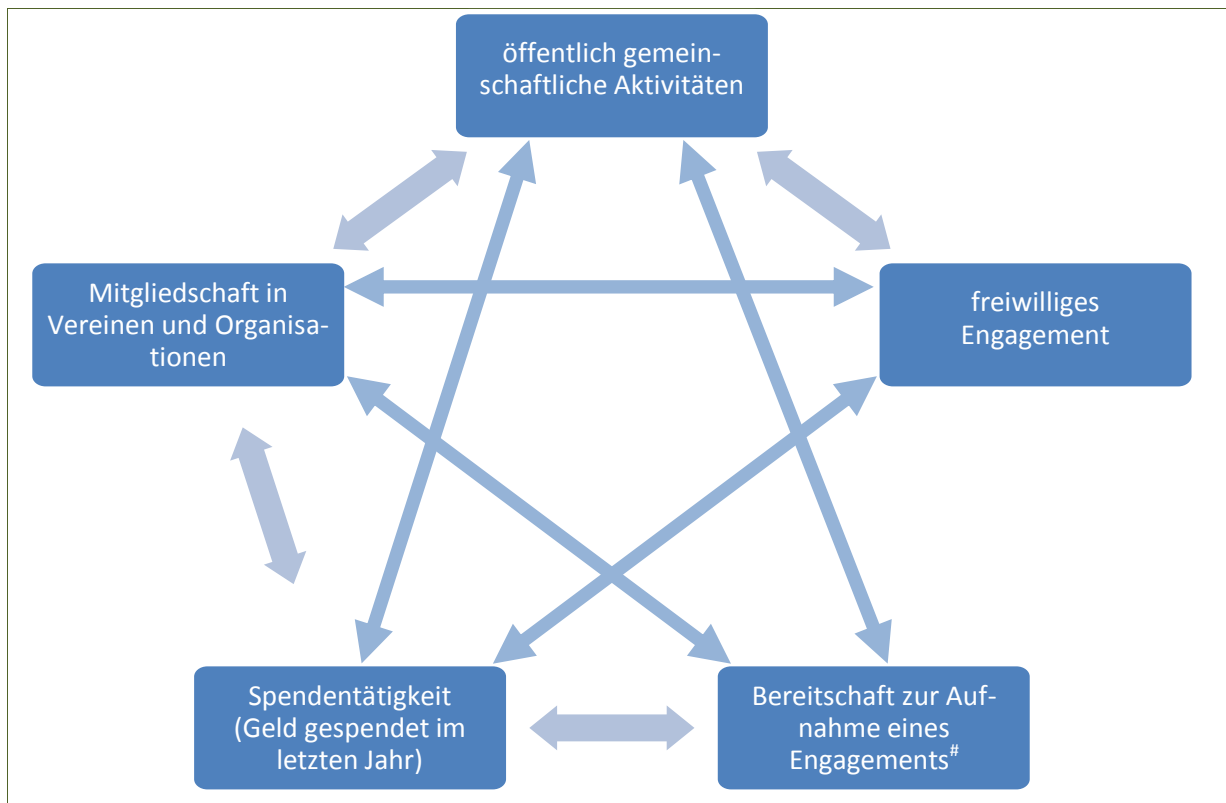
öffentlich gemeinschaftliche Aktivitäten

Mitgliedschaft in Vereinen und Organisationen

freiwilliges Engagement

Spendentätigkeit (Geld gespendet im letzten Jahr)

Bereitschaft zur Aufnahme eines Engagements$^{\#}$